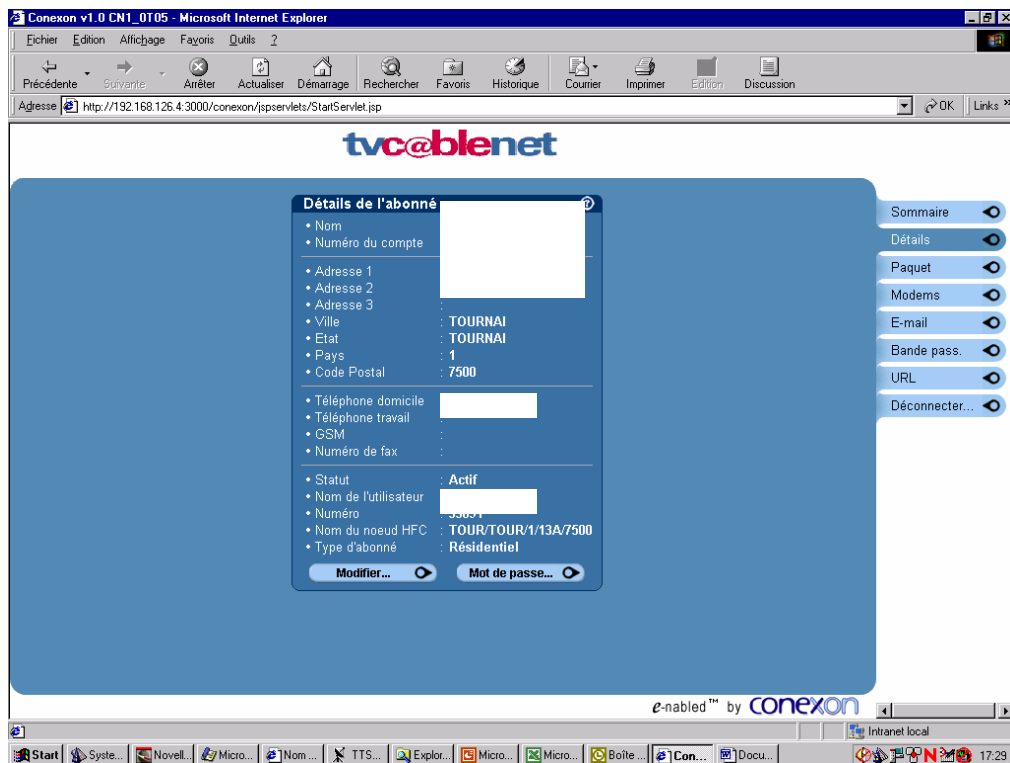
Conexon v1.0 CN1_0T05 - Microsoft Internet Explorer

Fichier Edition Affichage Favoris Outils ?

Précédente Suivante Arrêter Actualiser Démarrage Rechercher Favoris Historique Courrier Imprimer Edition Discussion

Adresse http://192.168.126.4:3000/conexon/jspservlets/StartServlet.jsp OK Links

tvc@blenet

Détails de l'abonné

• Nom
• Numéro du compte

• Adresse 1
• Adresse 2
• Adresse 3 :
• Ville : TOURNAI
• Etat : TOURNAI
• Pays : 1
• Code Postal : 7500

• Téléphone domicile
• Téléphone travail :
• GSM :
• Numéro de fax :

• Statut : Actif
• Nom de l'utilisateur
• Numéro : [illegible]
• Nom du noeud HFC : TOUR/TOUR/1/13A/7500
• Type d'abonné : Résidentiel

Modifier...
Mot de passe...

Sommaire
Détails
Paquet
Modems
E-mail
Bande pass.
URL
Déconnecter...

e-nabled™ by conexon

Intranet local

Start Syste... Novell... Micro... Nom ... TTS... Explor... Micro... Micro... Boîte ... Con... Docu... 17:29